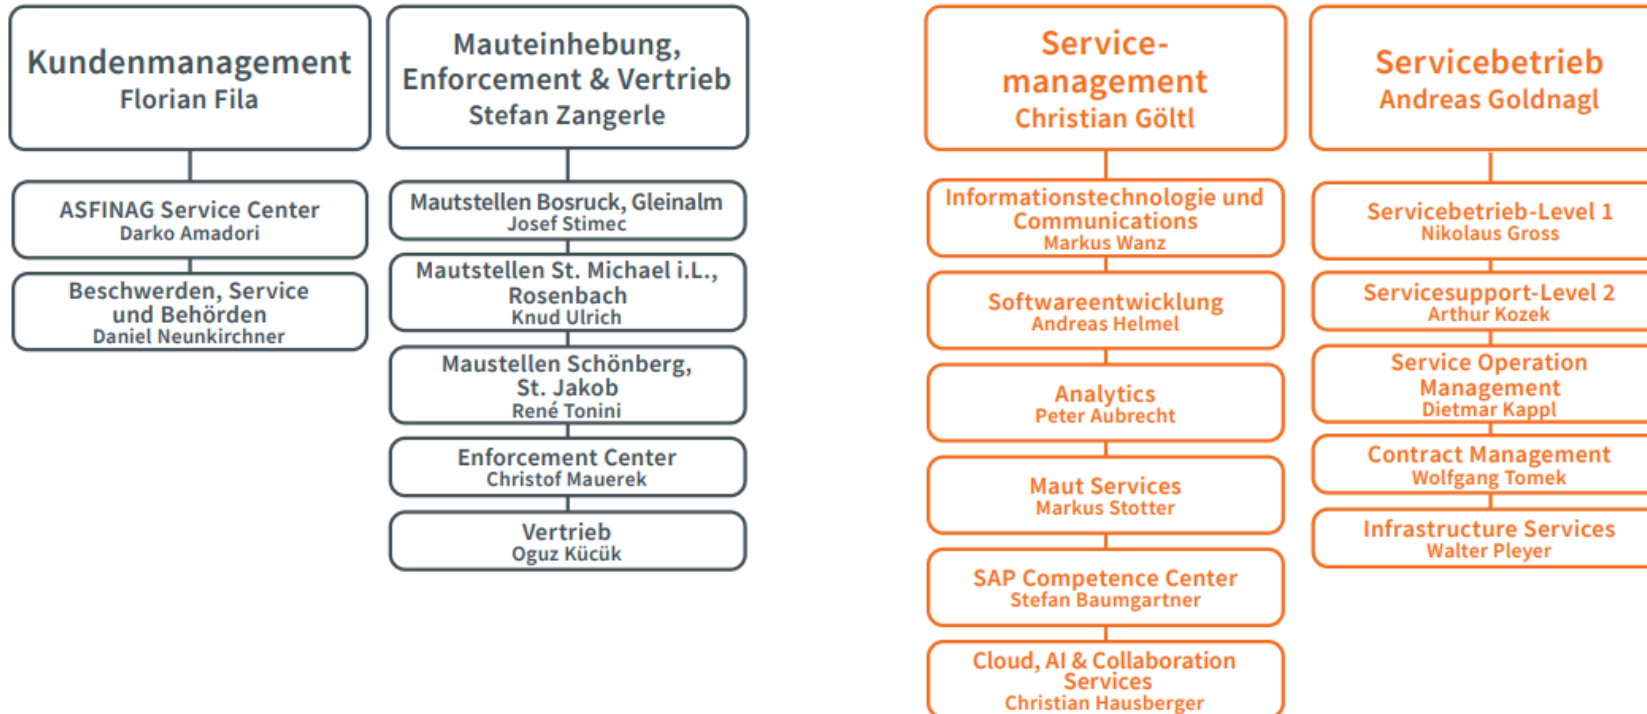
Kundenmanagement
Florian Fila

ASFINAG Service Center
Darko Amadori

Beschwerden, Service und Behörden
Daniel Neunkirchner

Mauteinhebung, Enforcement & Vertrieb
Stefan Zangerle

Mautstellen Bosruck, Gleinalm
Josef Stimec

Mautstellen St. Michael i.L., Rosenbach
Knud Ulrich

Maustellen Schönberg, St. Jakob
René Tonini

Enforcement Center
Christof Mauerek

Vertrieb
Oguz Kücük

Service-management
Christian Göltl

Informationstechnologie und Communications
Markus Wanz

Softwareentwicklung
Andreas Helmel

Analytics
Peter Aubrecht

Maut Services
Markus Stotter

SAP Competence Center
Stefan Baumgartner

Cloud, AI & Collaboration Services
Christian Hausberger

Servicebetrieb
Andreas Goldnagl

Servicebetrieb-Level 1
Nikolaus Gross

Servicesupport-Level 2
Arthur Kozek

Service Operation Management
Dietmar Kappl

Contract Management
Wolfgang Tomek

Infrastructure Services
Walter Pleyer